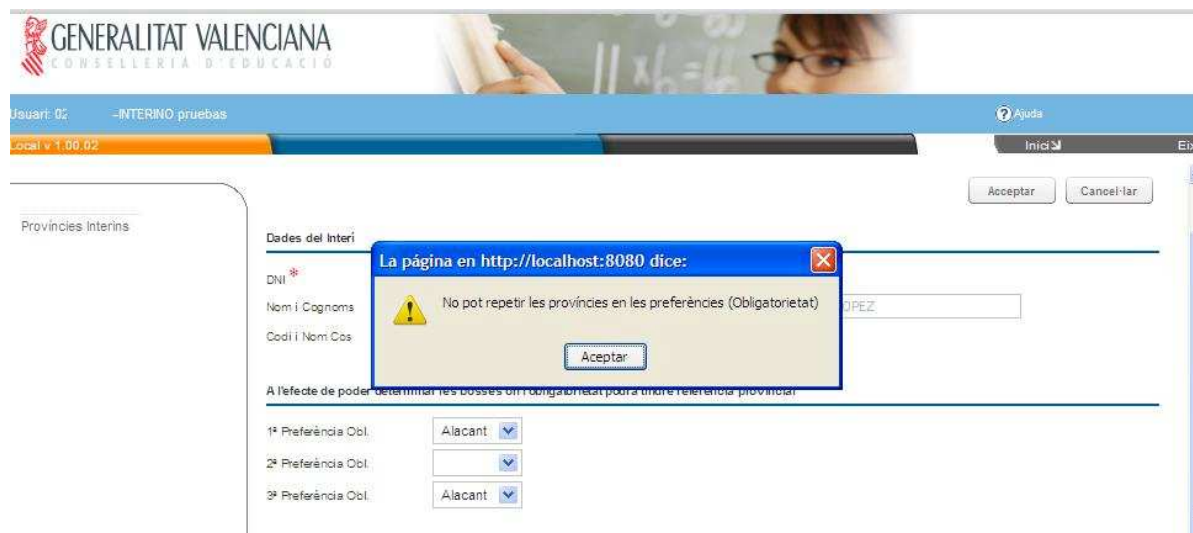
GENERALITAT VALENCIANA
CONSELLERIA D'EDUCACIÓ

Usuari: 02 -INTERINO pruebas

Ajuda

Local v 1.00.02

Inici

Ei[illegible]

Acceptar

Cancel·lar

Províncies Interins

Dades del Interi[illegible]

DNI *

Nom i Cognoms

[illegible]OPEZ

Codi i Nom Cos

La página en http://localhost:8080 dice:

No pot repetir les províncies en les preferències (Obligatorietat)

Aceptar

A l'efecte de poder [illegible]

1ª Preferència Obl. Alacant

2ª Preferència Obl.

3ª Preferència Obl. Alacant